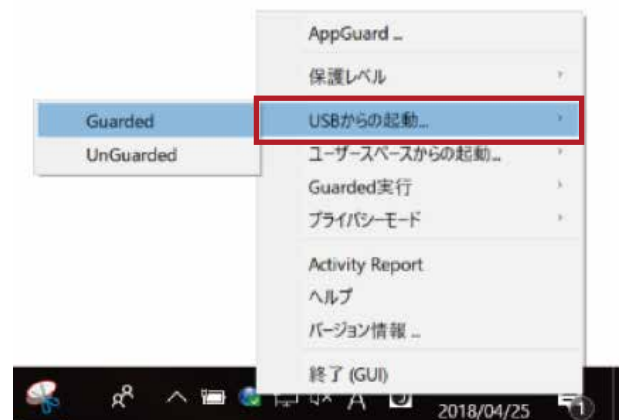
AppGuard ...

保護レベル

Guarded

UnGuarded

USBからの起動...

ユーザースペースからの起動...

Guarded実行

プライバシーモード

Activity Report

ヘルプ

バージョン情報 ...

終了 (GUI)

A

2018/04/25

1